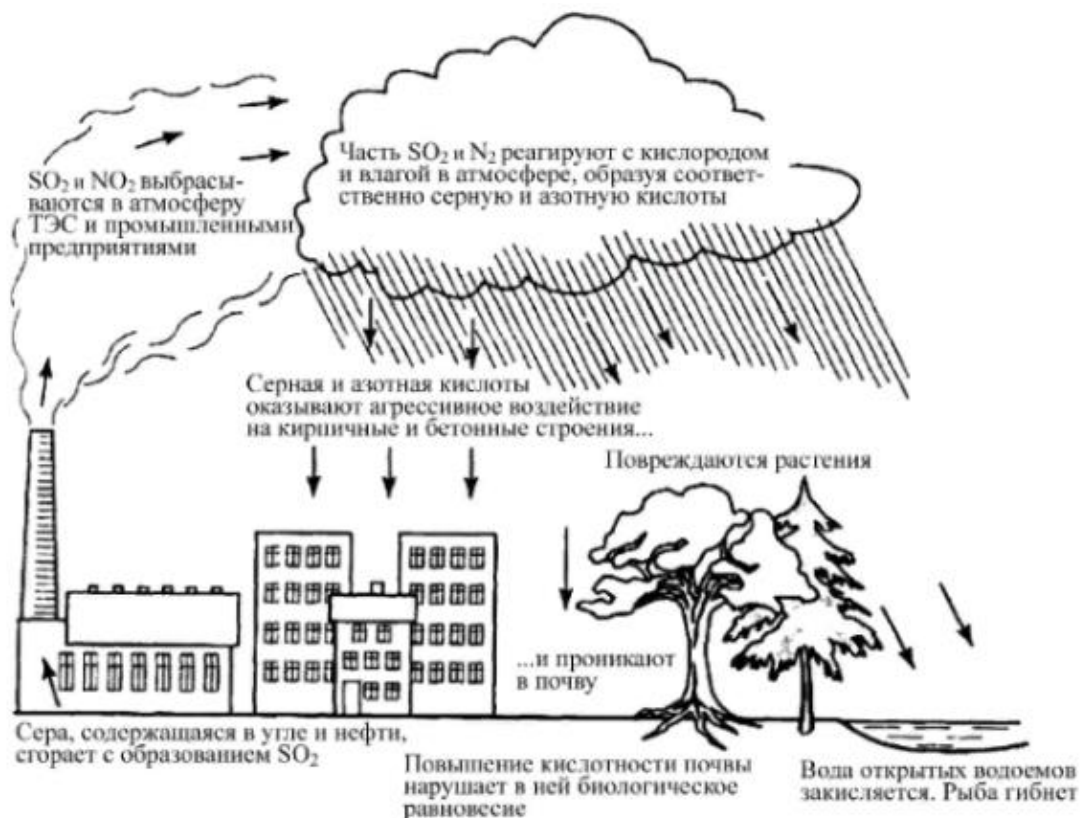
$SO_2$ и $NO_2$ выбрасываются в атмосферу ТЭС и промышленными предприятиями

Часть $SO_2$ и $N_2$ реагируют с кислородом и влагой в атмосфере, образуя соответственно серную и азотную кислоты

Серная и азотная кислоты оказывают агрессивное воздействие на кирпичные и бетонные строения...

Повреждаются растения

...и проникают в почву

Сера, содержащаяся в угле и нефти, сгорает с образованием $SO_2$

Повышение кислотности почвы нарушает в ней биологическое равновесие

Вода открытых водоемов закисляется. Рыба гибнет